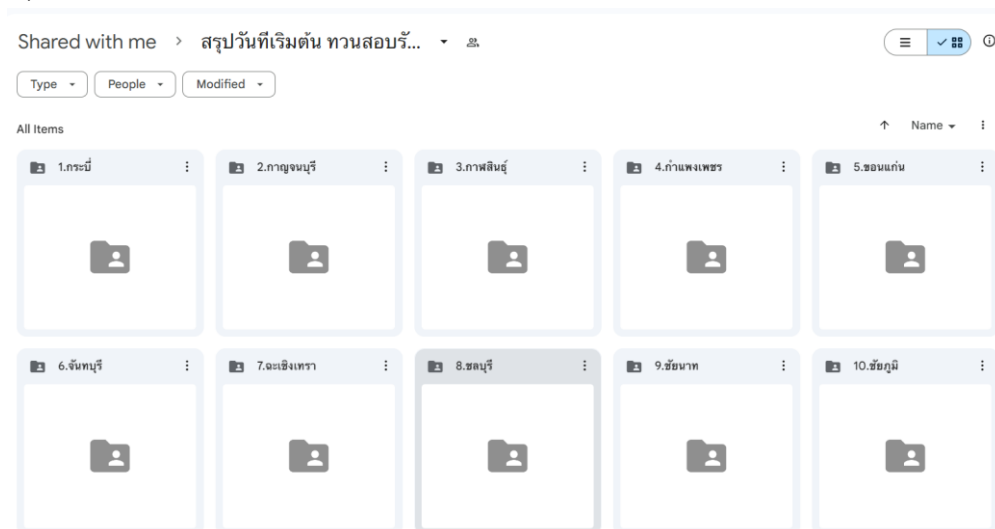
Shared with me › สรุปวันทีเริมต้น ทวนสอบรั...

Type ▾ People ▾ Modified ▾

All Items

↑ Name ▾

1.กระบี่

2.กาญจนบุรี

3.กาฬสินธุ์

4.กำแพงเพชร

5.ขอนแก่น

6.จันทบุรี

7.ฉะเชิงเทรา

8.ชลบุรี

9.ชัยนาท

10.ชัยภูมิ